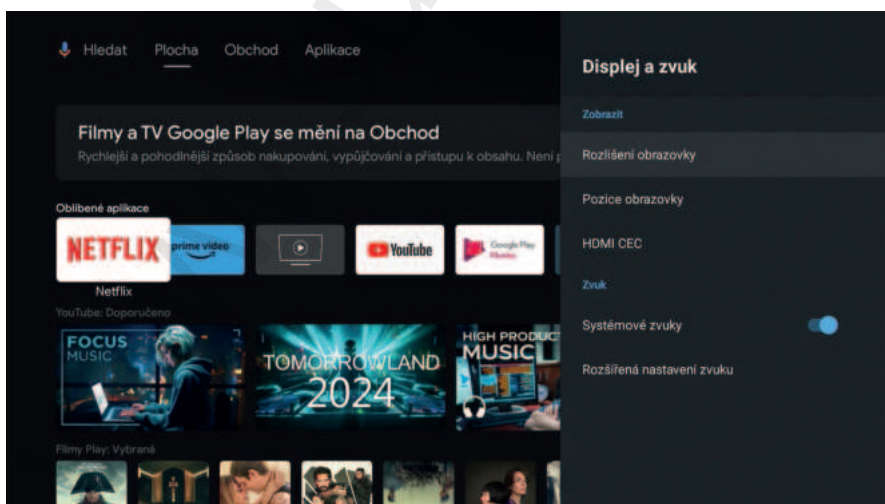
Hledat Plocha Obchod Aplikace

Filmy a TV Google Play se mění na Obchod
Rychlejší a pohodlnější způsob nakupování, vypůjčování a přístupu k obsahu. Není p

Oblíbené aplikace

NETFLIX
prime video
YouTube
Google Play Movies

Netflix

YouTube: Doporučeno

FOCUS MUSIC
TOMORROWLAND 2024
HIGH PRODUC MUSIC

Filmy Play: Vybrané

Displej a zvuk

Zobrazit

Rozlišení obrazovky

Pozice obrazovky

HDMI CEC

Zvuk

Systémové zvuky

Rozšířená nastavení zvuku